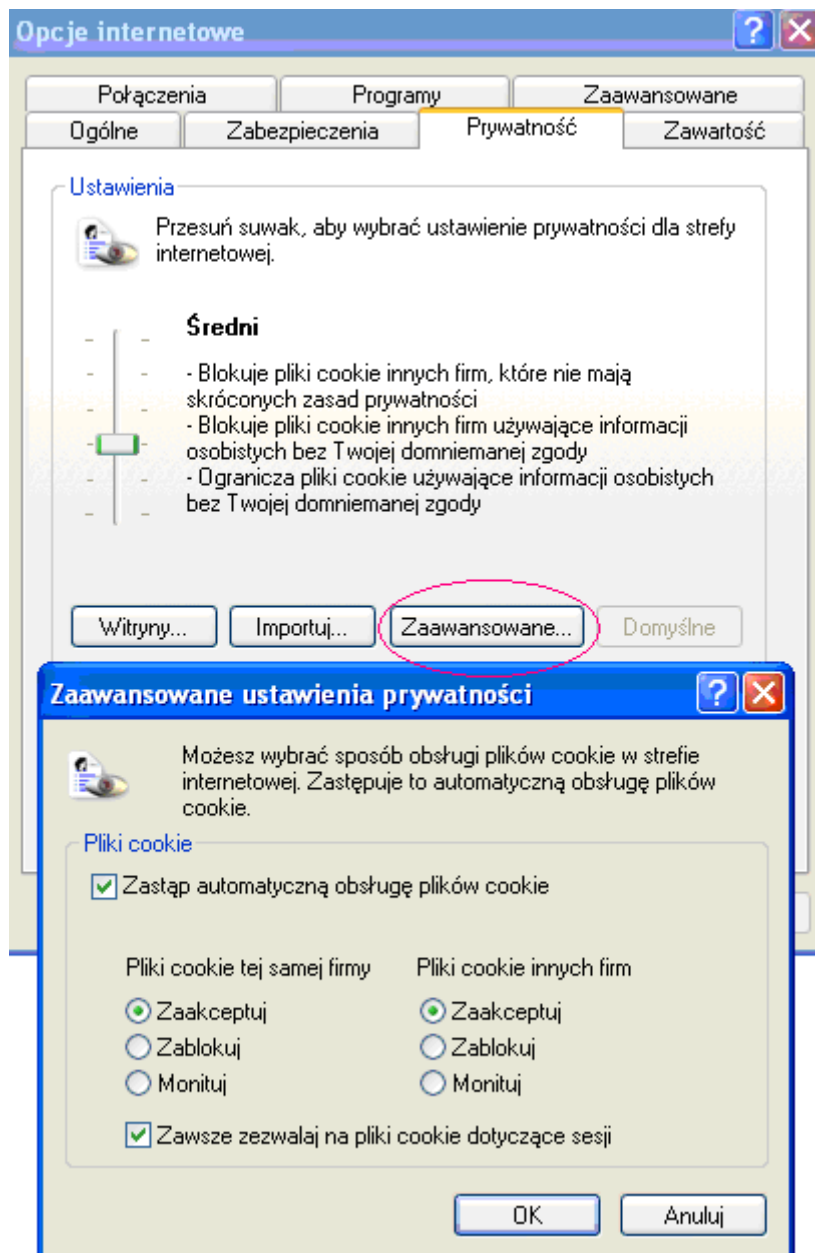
Opcje internetowe

Połączenia | Programy | Zaawansowane
Ogólne | Zabezpieczenia | Prywatność | Zawartość

Ustawienia

Przesuń suwak, aby wybrać ustawienie prywatności dla strefy internetowej.

Średni

- Blokuje pliki cookie innych firm, które nie mają skróconych zasad prywatności
- Blokuje pliki cookie innych firm używające informacji osobistych bez Twojej domniemanej zgody
- Ogranicza pliki cookie używające informacji osobistych bez Twojej domniemanej zgody

Witryny... Importuj... Zaawansowane... Domyślne

Zaawansowane ustawienia prywatności

Możesz wybrać sposób obsługi plików cookie w strefie internetowej. Zastępuje to automatyczną obsługę plików cookie.

Pliki cookie

Zastąp automatyczną obsługę plików cookie

Pliki cookie tej samej firmy
Zaakceptuj
Zablokuj
Monituj

Pliki cookie innych firm
Zaakceptuj
Zablokuj
Monituj

Zawsze zezwalaj na pliki cookie dotyczące sesji

OK Anuluj